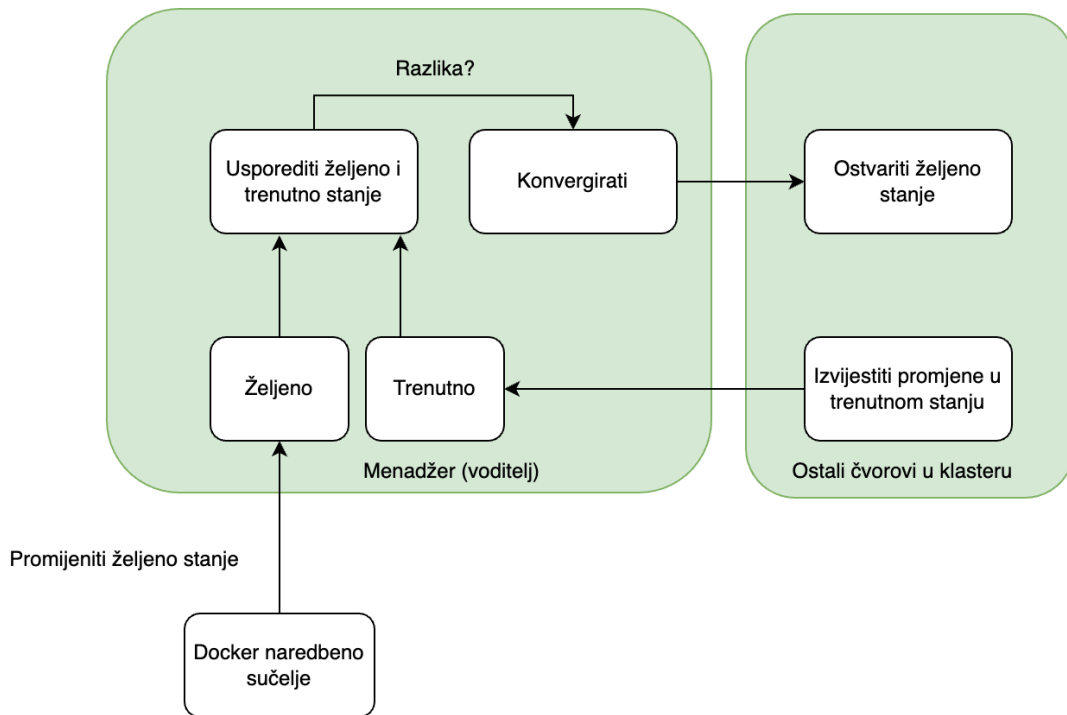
Razlika?

Usporediti željeno i trenutno stanje

Konvergirati

Ostvariti željeno stanje

Željeno

Trenutno

Izvijestiti promjene u trenutnom stanju

Menadžer (voditelj)

Ostali čvorovi u klasteru

Promijeniti željeno stanje

Docker naredbeno sučelje